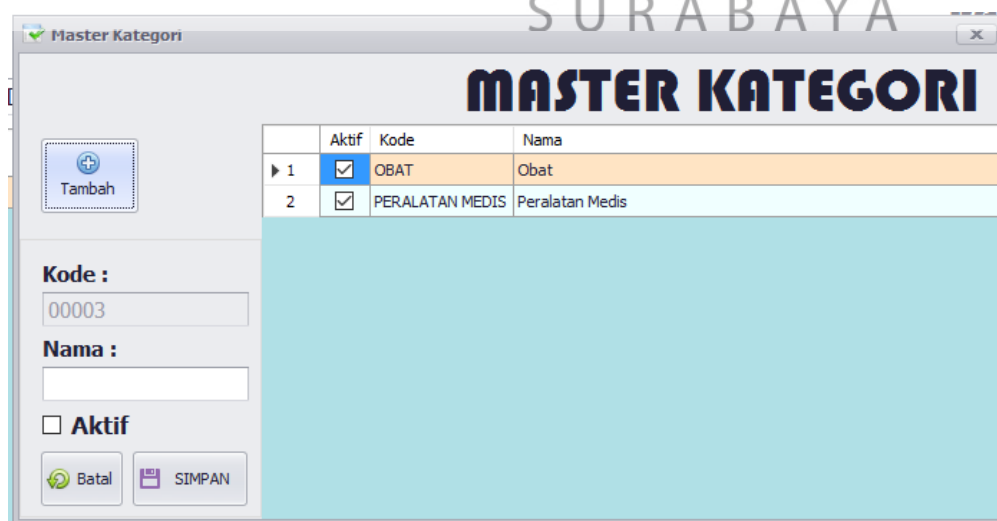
SURABAYA

Master Kategori

x

MASTER KATEGORI

Tambah

|  | Aktif | Kode | Nama |
|---|---|---|---|
| 1 | ☑ | OBAT | Obat |
| 2 | ☑ | PERALATAN MEDIS | Peralatan Medis |

Kode :

00003

Nama :

☐ Aktif

Batal

SIMPAN